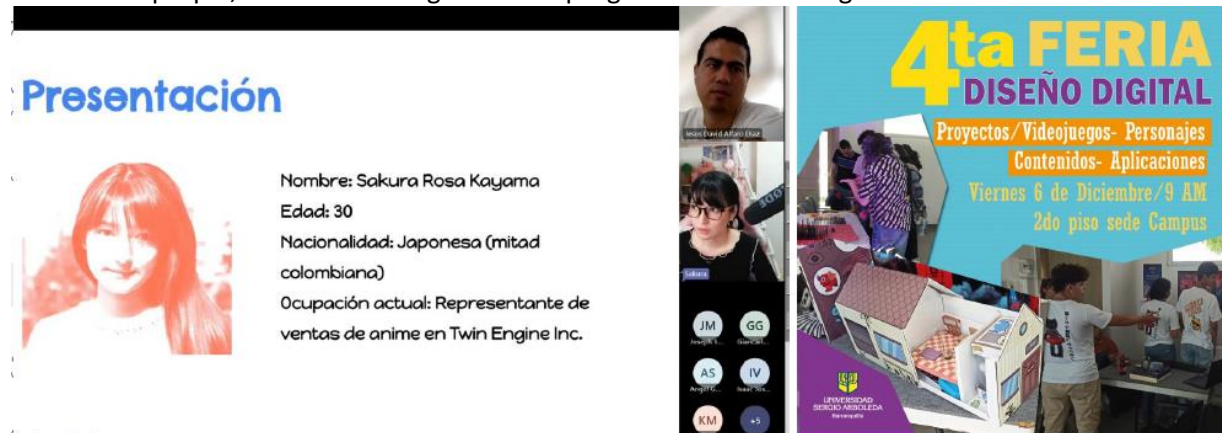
Presentación

Nombre: Sakura Rosa Kayama
Edad: 30
Nacionalidad: Japonesa (mitad colombiana)
Ocupación actual: Representante de ventas de anime en Twin Engine Inc.

Jesus David Alfaro Diaz

Sakura

JM GG
AS IV
KM +5

4ta FERIA
DISEÑO DIGITAL
Proyectos/Videojuegos- Personajes
Contenidos- Aplicaciones
Viernes 6 de Diciembre/9 AM
2do piso sede Campus

UNIVERSIDAD SERGIO ARBOLEDA
Barranquilla